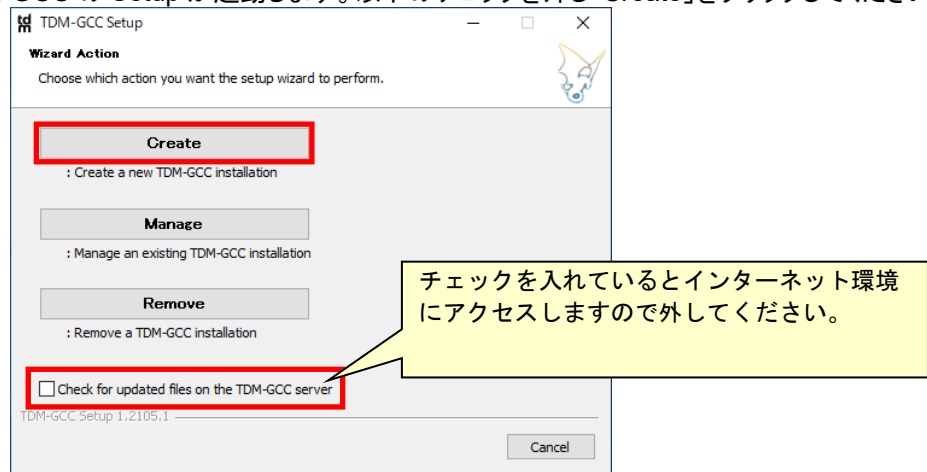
TDM-GCC Setup

Wizard Action

Choose which action you want the setup wizard to perform.

Create

: Create a new TDM-GCC installation

Manage

: Manage an existing TDM-GCC installation

Remove

: Remove a TDM-GCC installation

チェックを入れているとインターネット環境にアクセスしますので外してください。

Check for updated files on the TDM-GCC server

TDM-GCC Setup 1.2105.1

Cancel